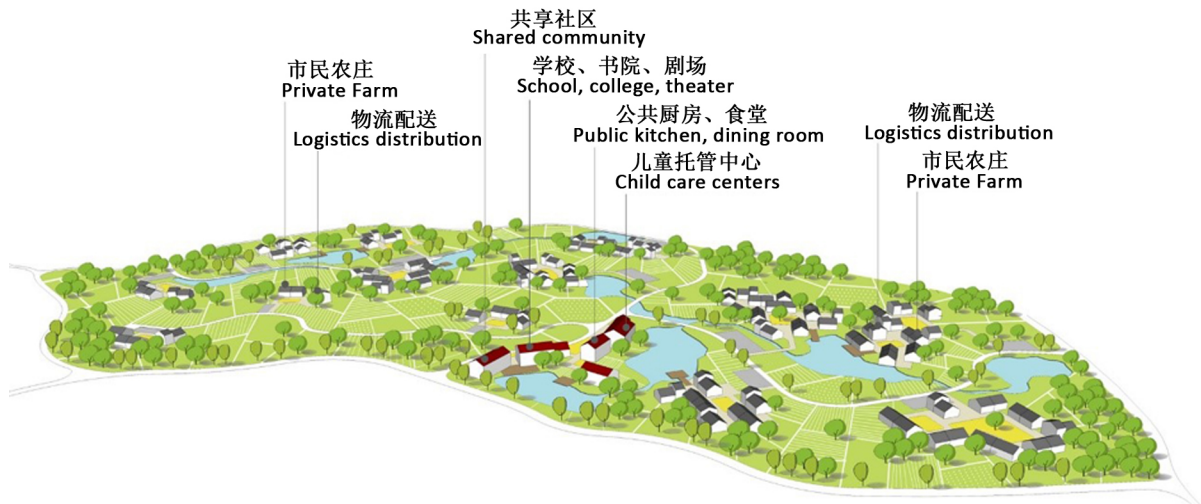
共享社区
Shared community

市民农庄
Private Farm

学校、书院、剧场
School, college, theater

物流配送
Logistics distribution

公共厨房、食堂
Public kitchen, dining room

物流配送
Logistics distribution

儿童托管中心
Child care centers

市民农庄
Private Farm